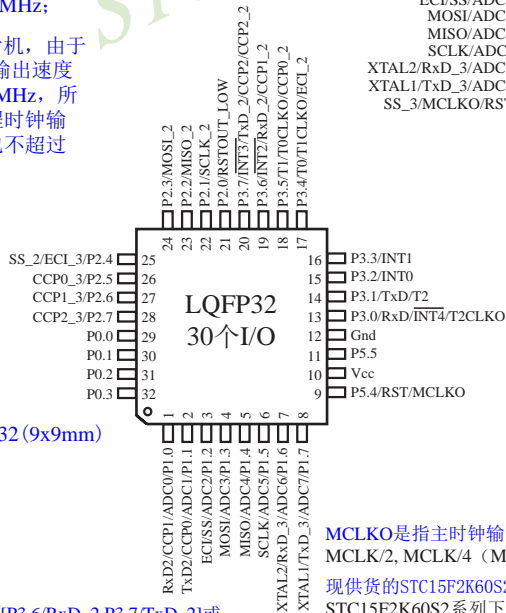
MHz;

机，由于
输出速度
MHz，所
时钟输
不超过

ECI/SS/ADC
MOSI/ADC
MISO/ADC
SCLK/ADC
XTAL2/RxD_3/ADC
XTAL1/TxD_3/ADC
SS_3/MCLKO/RS

P2.3/MOSI_2
P2.2/MISO_2
P2.1/SCLK_2
P2.0/RSTOUT_LOW
P3.7/$\overline{INT3}$/TxD_2/CCP2/CCP2_2
P3.6/$\overline{INT2}$/RxD_2/CCP1_2
P3.5/T1/T0CLKO/CCP0_2
P3.4/T0/T1CLKO/ECI_2

24 23 22 21 20 19 18 17

SS_2/ECI_3/P2.4 25
CCP0_3/P2.5 26
CCP1_3/P2.6 27
CCP2_3/P2.7 28
P0.0 29
P0.1 30
P0.2 31
P0.3 32

16 P3.3/INT1
15 P3.2/INT0
14 P3.1/TxD/T2
13 P3.0/RxD/$\overline{INT4}$/T2CLKO
12 Gnd
11 P5.5
10 Vcc
9 P5.4/RST/MCLKO

LQFP32
30个I/O

32(9x9mm)

1 2 3 4 5 6 7 8

RxD2/CCP1/ADC0/P1.0
TxD2/CCP0/ADC1/P1.1
ECI/SS/ADC2/P1.2
MOSI/ADC3/P1.3
MISO/ADC4/P1.4
SCLK/ADC5/P1.5
XTAL2/RxD_3/ADC6/P1.6
XTAL1/TxD_3/ADC7/P1.7

MCLKO是指主时钟输
MCLK/2, MCLK/4（M
现供货的STC15F2K60S
STC15F2K60S2系列下

[P3.6/RxD_2,P3.7/TxD_2]或